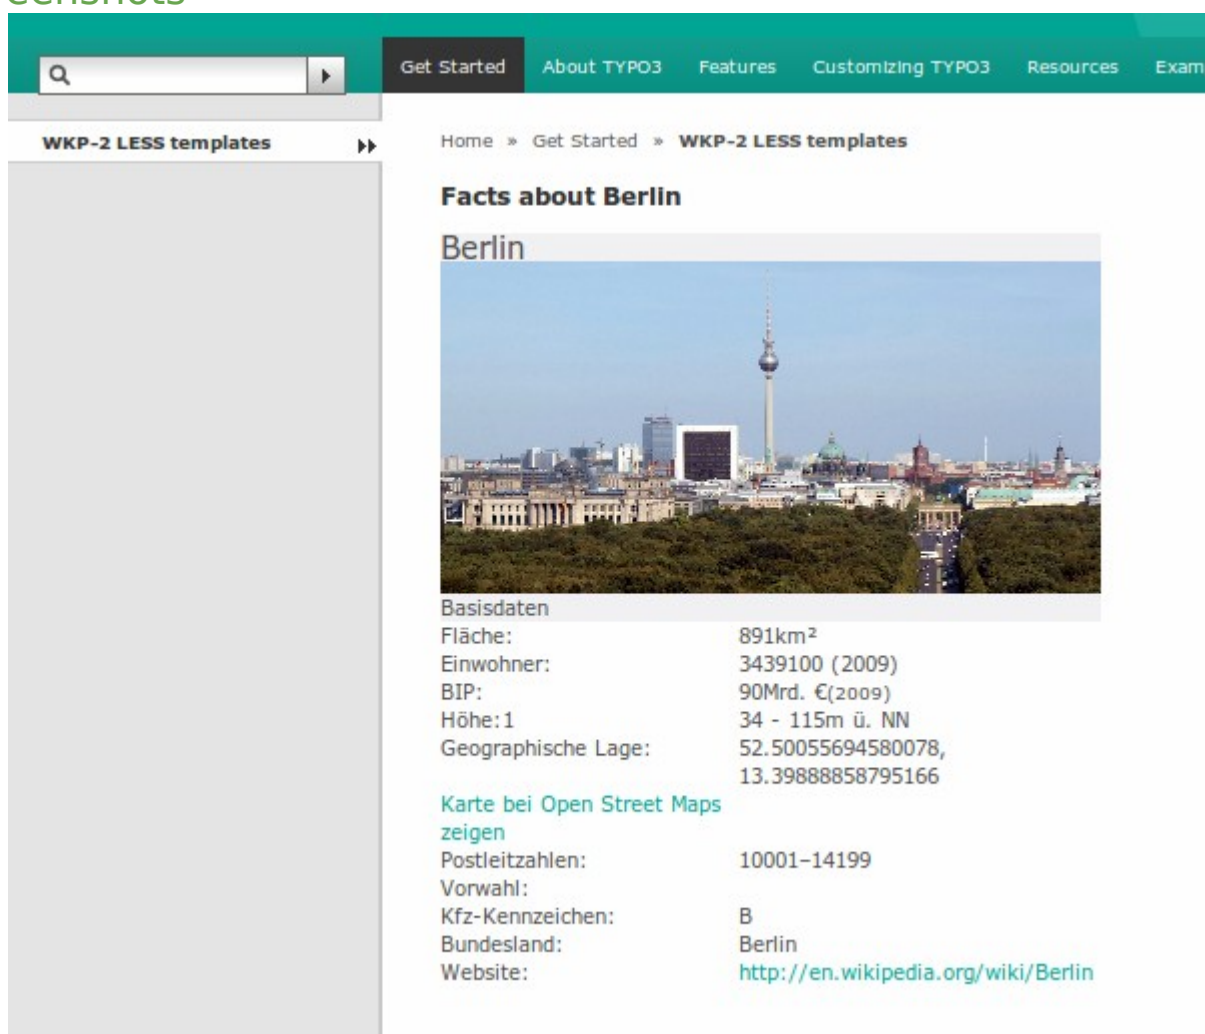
Get Started | About TYPO3 | Features | Customizing TYPO3 | Resources | Exam

WKP-2 LESS templates

Home » Get Started » WKP-2 LESS templates

Facts about Berlin

Berlin

Basisdaten

| | |
|---|---|
| Fläche: | 891km² |
| Einwohner: | 3439100 (2009) |
| BIP: | 90Mrd. €(2009) |
| Höhe:1 | 34 - 115m ü. NN |
| Geographische Lage: | 52.50055694580078, 13.39888858795166 |
| Karte bei Open Street Maps zeigen | |
| Postleitzahlen: | 10001–14199 |
| Vorwahl: | |
| Kfz-Kennzeichen: | B |
| Bundesland: | Berlin |
| Website: | http://en.wikipedia.org/wiki/Berlin |